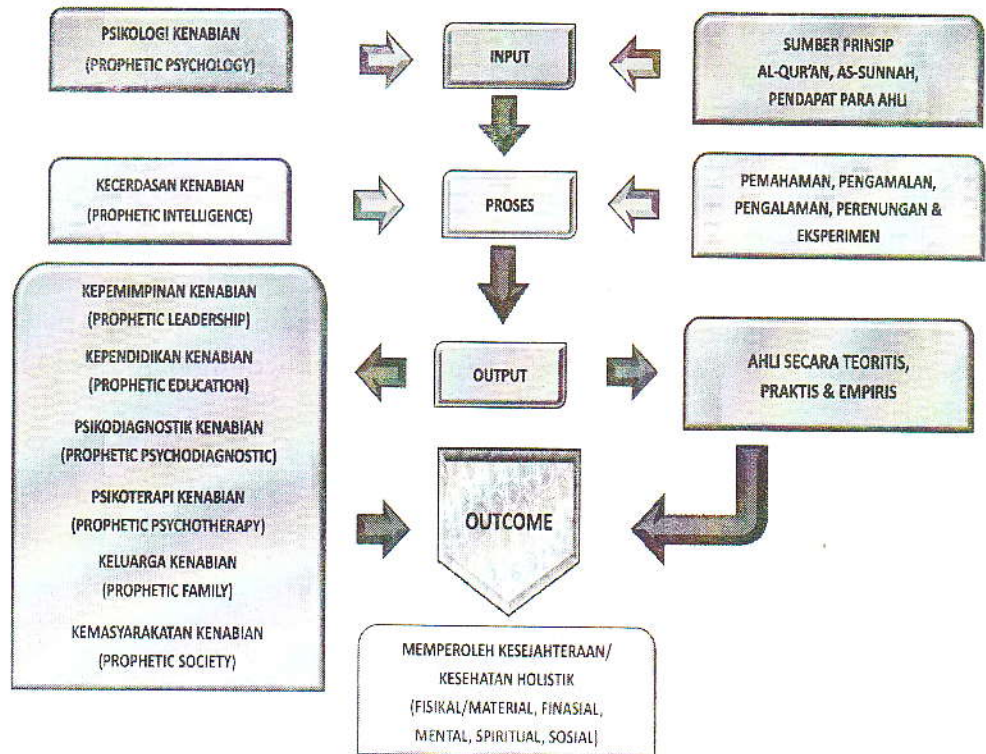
PSIKOLOGI KENABIAN
(PROPHETIC PSYCHOLOGY)

INPUT

SUMBER PRINSIP
AL-QUR'AN, AS-SUNNAH,
PENDAPAT PARA AHLI

KECERDASAN KENABIAN
(PROPHETIC INTELLIGENCE)

PROSES

PEMAHAMAN, PENGAMALAN,
PENGALAMAN, PERENUNGAN &
EKSPERIMEN

KEPEMIMPINAN KENABIAN
(PROPHETIC LEADERSHIP)
KEPENDIDIKAN KENABIAN
(PROPHETIC EDUCATION)
PSIKODIAGNOSTIK KENABIAN
(PROPHETIC PSYCHODIAGNOSTIC)
PSIKOTERAPI KENABIAN
(PROPHETIC PSYCHOTHERAPY)
KELUARGA KENABIAN
(PROPHETIC FAMILY)
KEMASYARAKATAN KENABIAN
(PROPHETIC SOCIETY)

OUTPUT

AHLI SECARA TEORITIS,
PRAKTIS & EMPIRIS

OUTCOME

MEMPEROLEH KESEJAHTERAAN/
KESEHATAN HOLISTIK
(FISIKAL/MATERIAL, FINASIAL,
MENTAL, SPIRITUAL, SOSIAL)